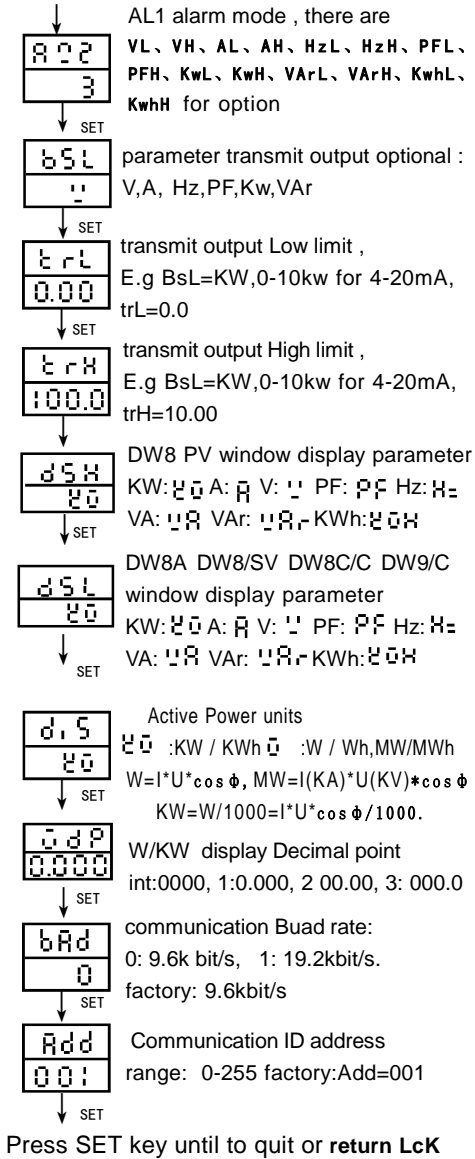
A02
3
AL1 alarm mode , there are VL、VH、AL、AH、HzL、HzH、PFL、PFH、KwL、KwH、VArL、VArH、KwhL、KwhH for option

SET

bSL
parameter transmit output optional : V,A, Hz,PF,Kw,VAr

SET

trL
0.00
transmit output Low limit , E.g BsL=KW,0-10kw for 4-20mA, trL=0.0

SET

trH
100.0
transmit output High limit , E.g BsL=KW,0-10kw for 4-20mA, trH=10.00

dSH
DW8 PV window display parameter
KW: A: V: PF: PF Hz: H=
VA: VAr: KWh:

SET

dSL
DW8A DW8/SV DW8C/C DW9/C window display parameter
KW: A: V: PF: PF Hz: H=
VA: VAr: KWh:

SET

d.iS
Active Power units
:KW / KWh :W / Wh,MW/MWh
W=I*U*cos Φ, MW=I(KA)*U(KV)*cos Φ
KW=W/1000=I*U*cos Φ/1000.

SET

odP
0.000
W/KW display Decimal point
int:0000, 1:0.000, 2 00.00, 3: 000.0

SET

bAd
0
communication Buad rate:
0: 9.6k bit/s, 1: 19.2kbit/s.
factory: 9.6kbit/s

SET

Add
001
Communication ID address
range: 0-255 factory:Add=001

SET

Press SET key until to quit or return LcK